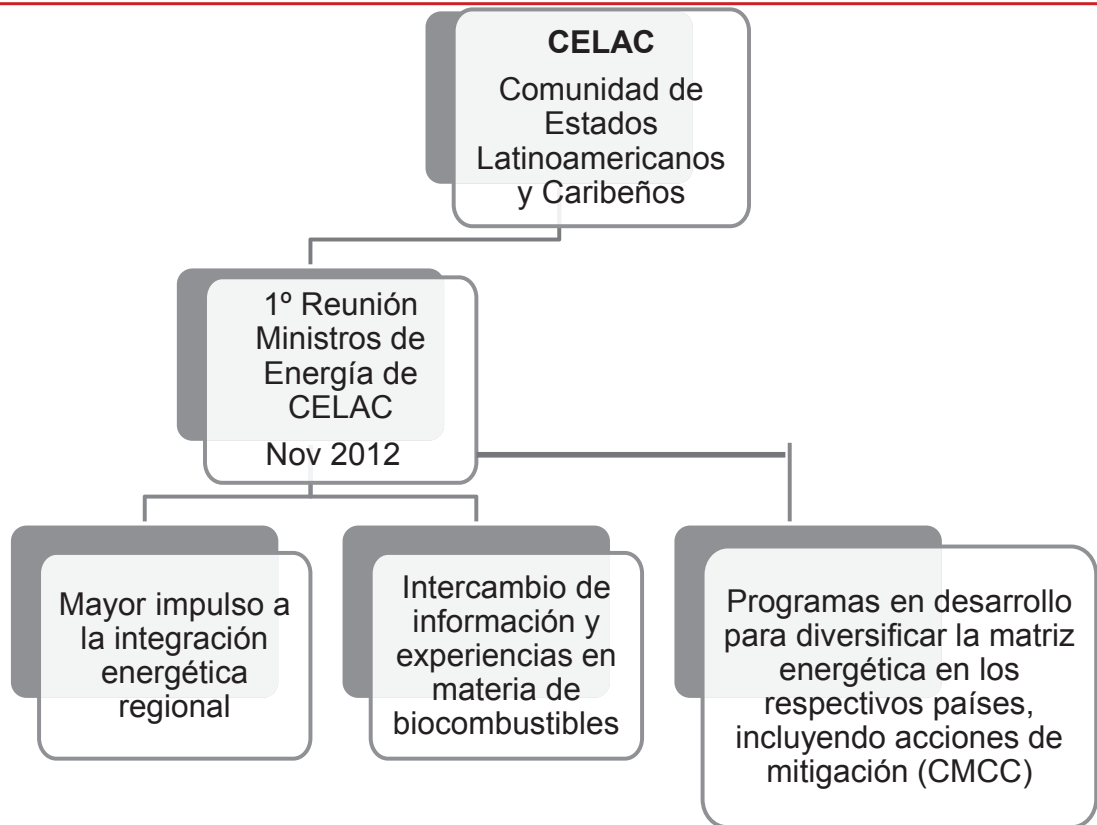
CELAC

Comunidad de Estados Latinoamericanos y Caribeños

1º Reunión Ministros de Energía de CELAC

Nov 2012

Mayor impulso a la integración energética regional

Intercambio de información y experiencias en materia de biocombustibles

Programas en desarrollo para diversificar la matriz energética en los respectivos países, incluyendo acciones de mitigación (CMCC)